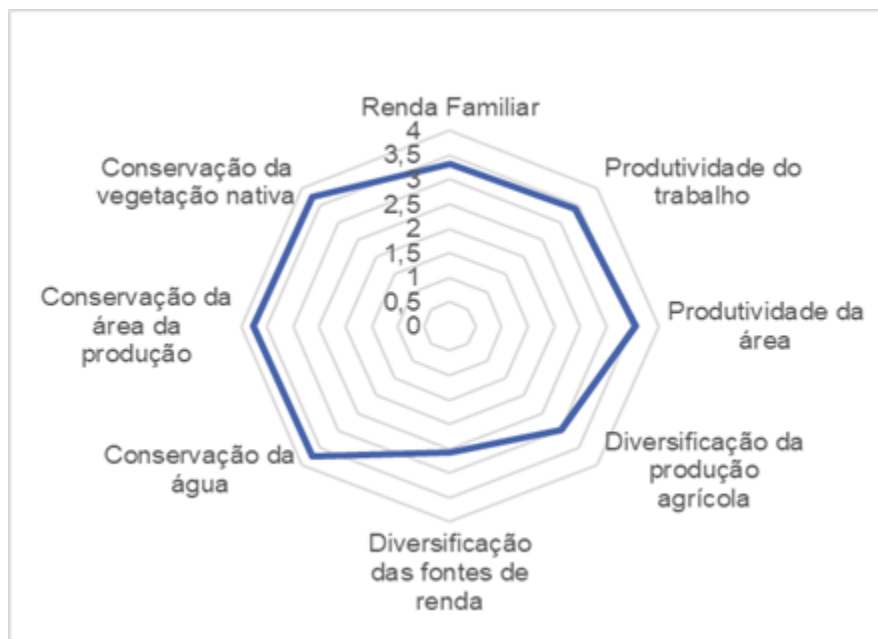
Renda Familiar

4
3,5
3
2,5
2
1,5
1
0,5
0

Produtividade do trabalho

Produtividade da área

Diversificação da produção agrícola

Diversificação das fontes de renda

Conservação da água

Conservação da área da produção

Conservação da vegetação nativa